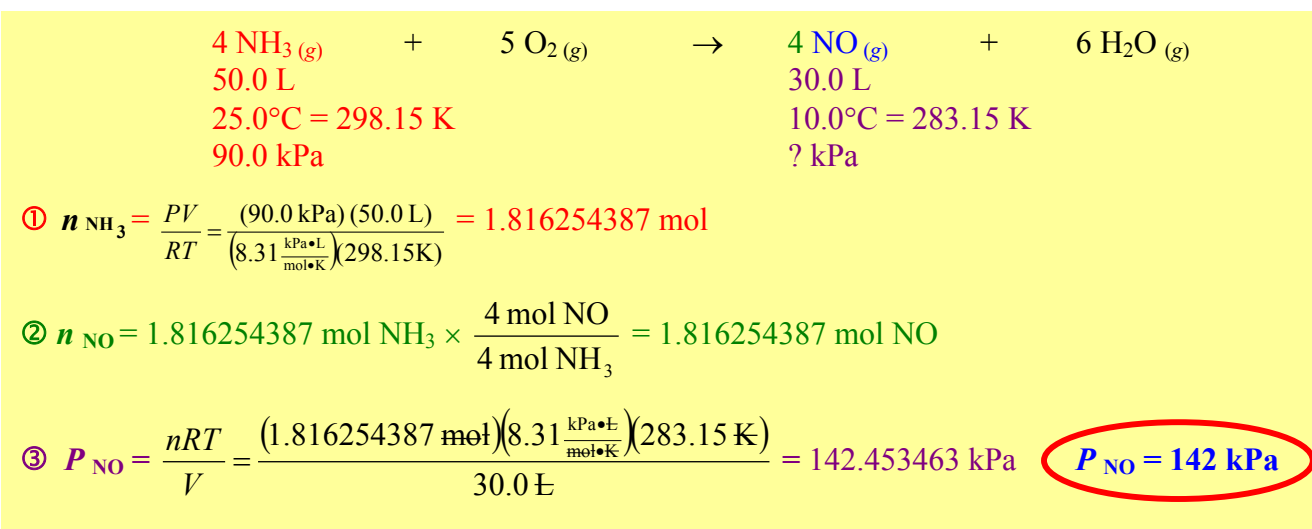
$4\ NH_3\ (g)$ + $5\ O_2\ (g)$ → $4\ NO\ (g)$ + $6\ H_2O\ (g)$

50.0 L
25.0°C = 298.15 K
90.0 kPa

30.0 L
10.0°C = 283.15 K
? kPa

① $n_{NH_3} = \frac{PV}{RT} = \frac{(90.0\ kPa)(50.0\ L)}{\left(8.31\frac{kPa \bullet L}{mol \bullet K}\right)(298.15 K)}$ = 1.816254387 mol

② $n_{NO}$ = 1.816254387 mol $NH_3$ × $\frac{4\ mol\ NO}{4\ mol\ NH_3}$ = 1.816254387 mol NO

③ $P_{NO} = \frac{nRT}{V} = \frac{(1.816254387\ mol)\left(8.31\frac{kPa \bullet L}{mol \bullet K}\right)(283.15\ K)}{30.0\ L}$ = 142.453463 kPa

$P_{NO}$ = 142 kPa